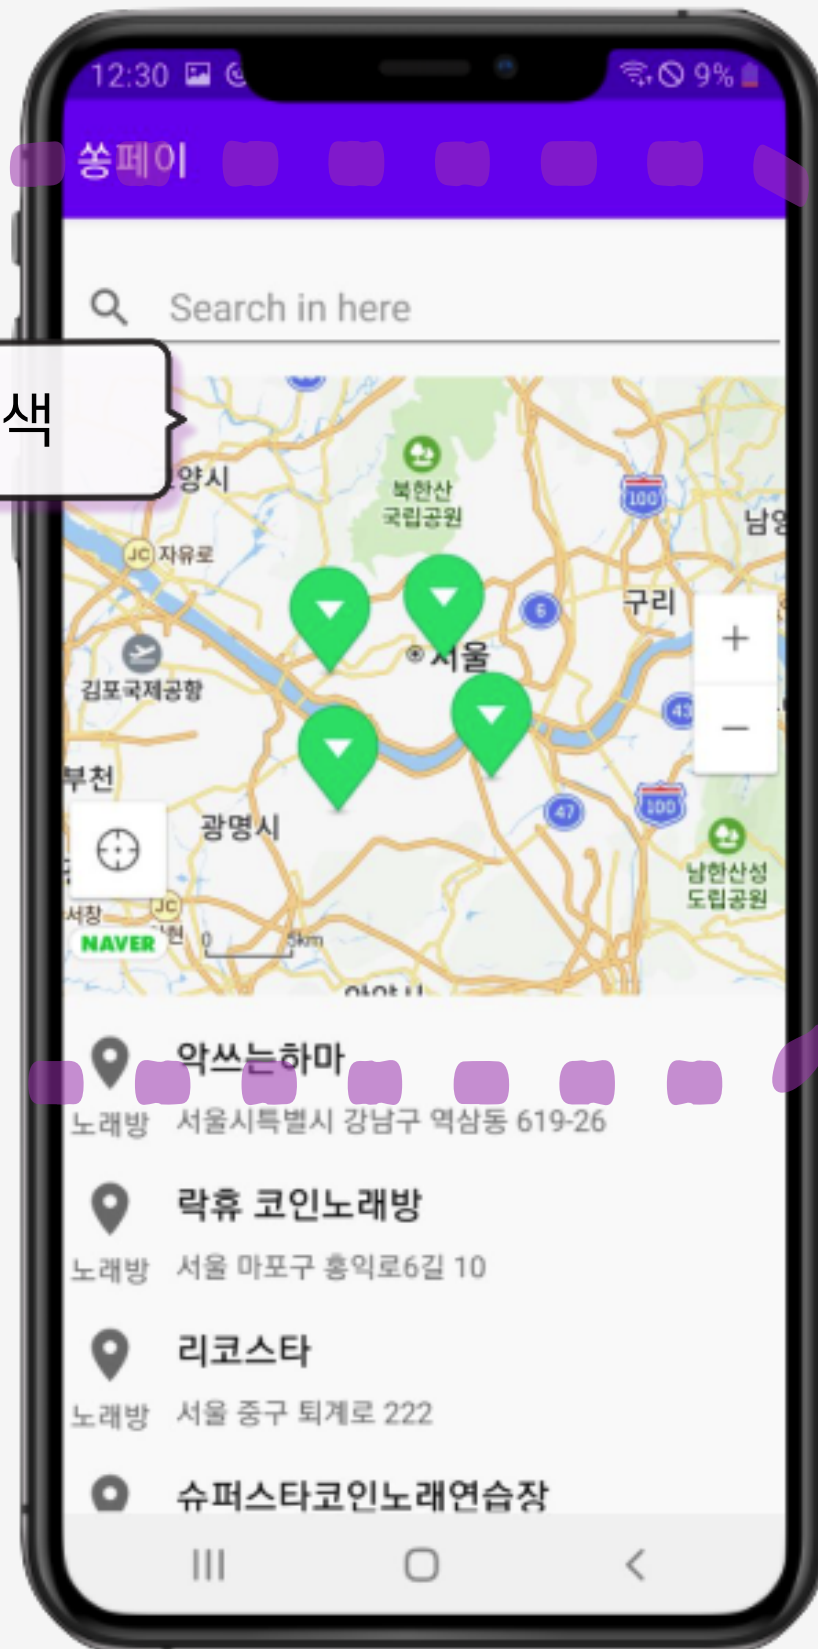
12:30 9%

쏭페이

Search in here

색

양시
북한산 국립공원
100
남양
JC 자유로
6
구리
서울
+
김포국제공항
43
−
부천
47
100
광명시
남한산성 도립공원
서창
JC
NAVER
0 5km

악쓰는하마
노래방 서울시특별시 강남구 역삼동 619-26

락휴 코인노래방
노래방 서울 마포구 홍익로6길 10

리코스타
노래방 서울 중구 퇴계로 222

슈퍼스타코인노래연습장